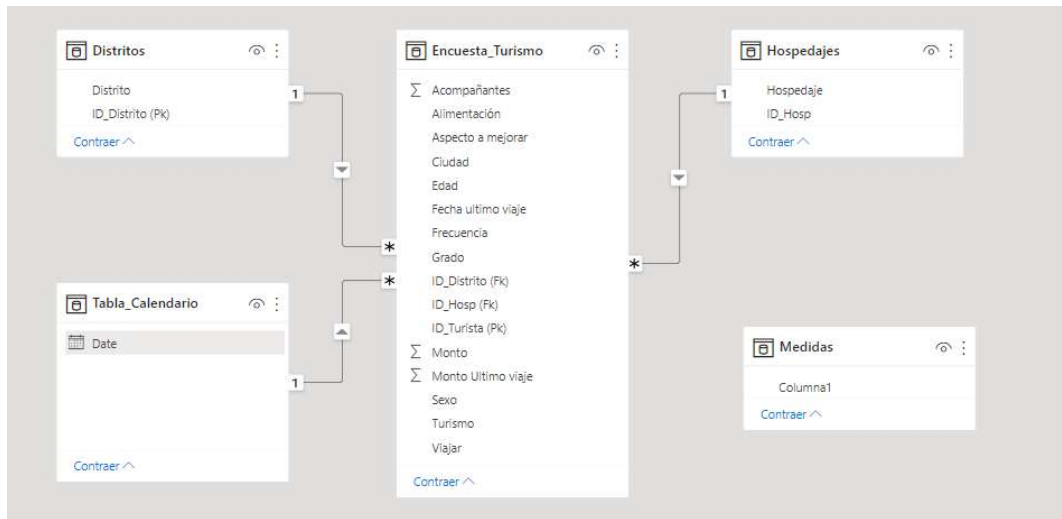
Distritos

Distrito
ID_Distrito (Pk)
Contraer

Encuesta_Turismo

∑ Acompañantes
Alimentación
Aspecto a mejorar
Ciudad
Edad
Fecha ultimo viaje
Frecuencia
Grado
ID_Distrito (Fk)
ID_Hosp (Fk)
ID_Turista (Pk)
∑ Monto
∑ Monto Ultimo viaje
Sexo
Turismo
Viajar
Contraer

Hospedajes

Hospedaje
ID_Hosp
Contraer

Tabla_Calendario

Date
Contraer

Medidas

Columna1
Contraer

1
*
*
1
1
*